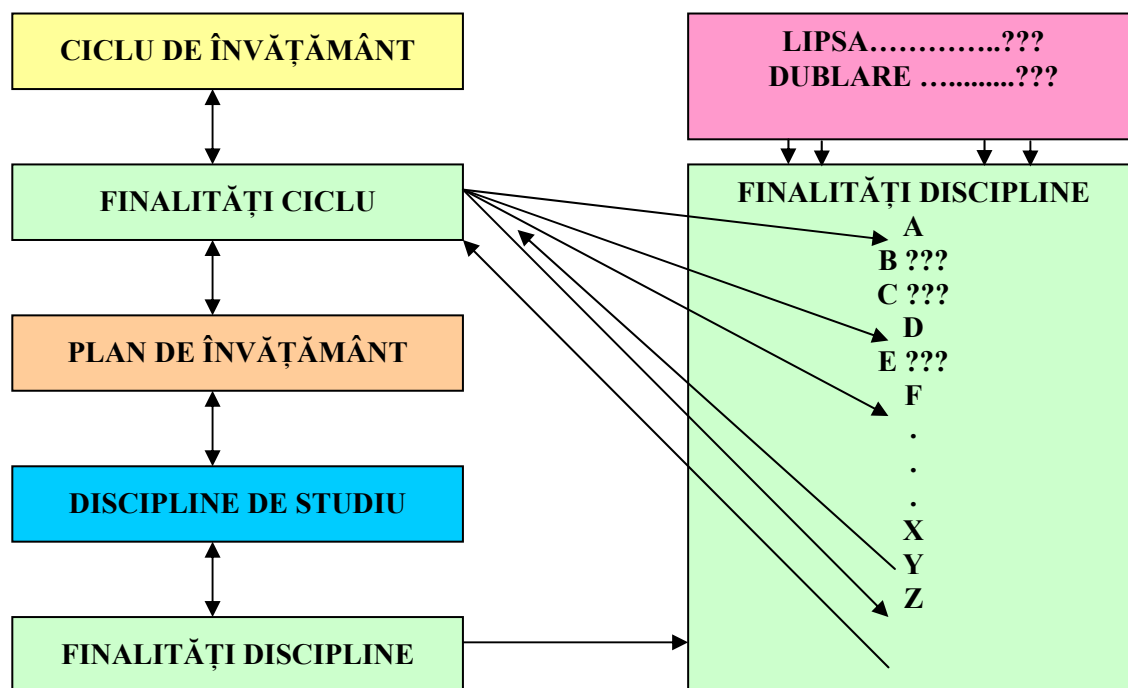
CICLU DE ÎNVĂȚĂMÂNT

FINALITĂȚI CICLU

PLAN DE ÎNVĂȚĂMÂNT

DISCIPLINE DE STUDIU

FINALITĂȚI DISCIPLINE

LIPSA…………..???
DUBLARE …..........???

FINALITĂȚI DISCIPLINE
A
B ???
C ???
D
E ???
F
.
.
.
X
Y
Z